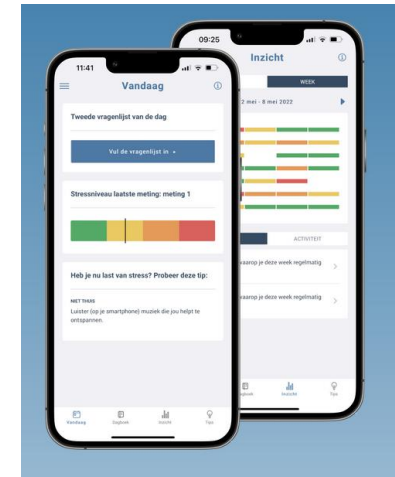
11:41

Vandaag

Tweede vragenlijst van de dag

Vul de vragenlijst in

Stressniveau laatste meting: meting 1

Heb je nu last van stress? Probeer deze tip:

NIET THUIS

Luister (op je smartphone) muziek die jou helpt te ontspannen.

Vandaag
Dagboek
Inzicht
Tips

09:25

Inzicht

WEEK

2 mei - 8 mei 2022

ACTIVITEIT

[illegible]aarsp je deze week regelmatig

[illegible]aarsp je deze week regelmatig

Dagboek
Inzicht
Tips